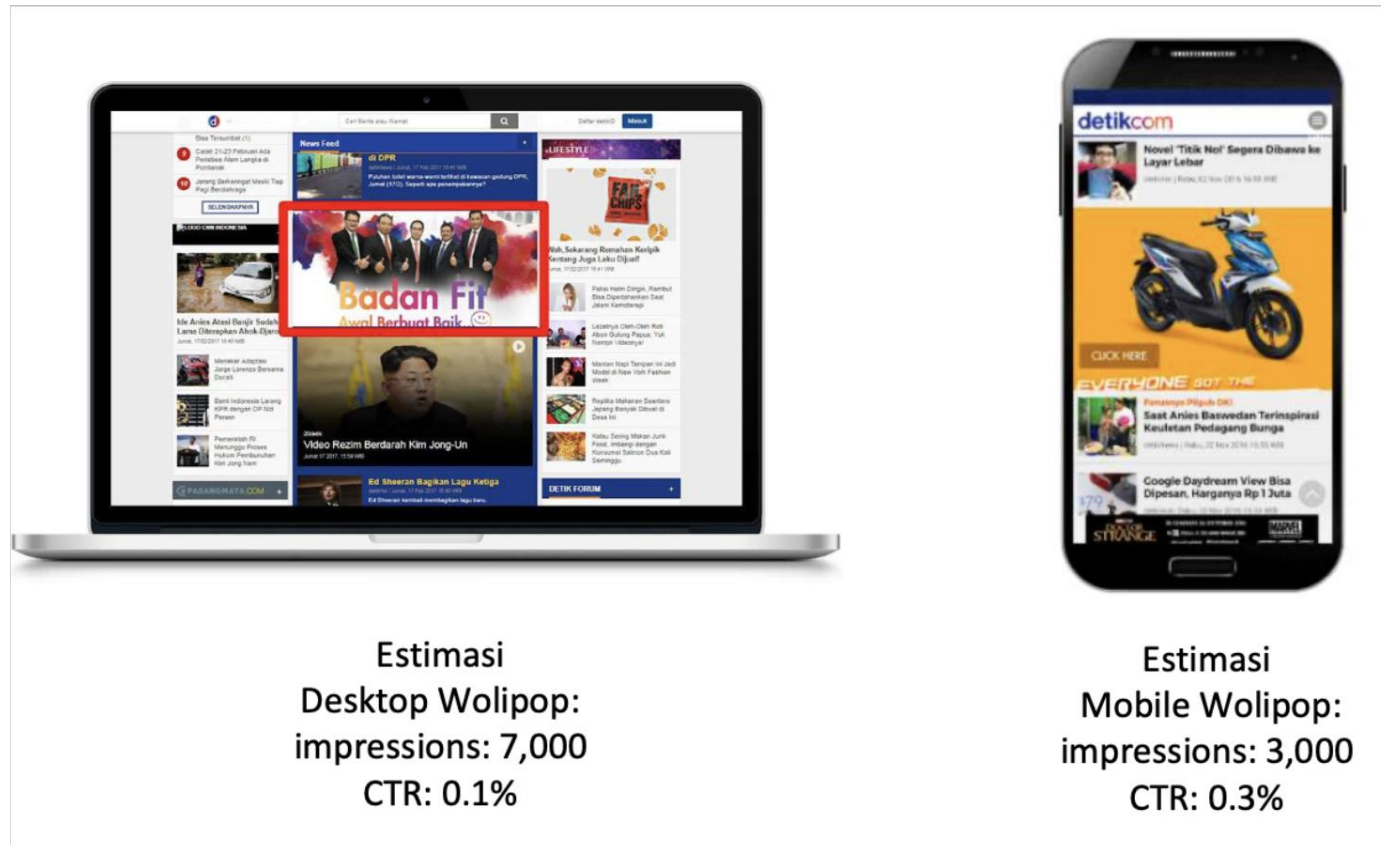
Cari Berita atau Alamat

Daftar detikID

Masuk

Bisa Terumbai (1)

9 Catat! 21-23 Februari Ada Peristiwa Alam Langka di Pontianak

10 Jarang Berkeringat Meski Tiap Pagi Berolahraga

SELENGKAPNYA

News Feed

di DPR

Puluhan balet warna-warni terlihat di kawasan gedung DPR, Jumat (17/2). Seperti apa penampakannya?

Badan Fit

Awal Berbuat Baik

LIFESTYLE

FAN CHIPS

Wah,Sekarang Rumahan Keripik Kentang Juga Laku Dijual!

Ide Anies Atasi Banjir Sudah Lama Diterapkan Ahok-Djarot

Video Rezim Berdarah Kim Jong-Un

Ed Sheeran Bagikan Lagu Ketiga

PASANGMATA.COM

DETIK FORUM

detikcom

Novel 'Titik Nol' Segera Dibawa ke Layar Lebar

CLICK HERE

EVERYONE GOT THE

Saat Anies Baswedan Terinspirasi Keuletan Pedagang Bunga

Google Daydream View Bisa Dipesan, Harganya Rp 1 Juta

DOCTOR STRANGE

MARVEL

Estimasi
Desktop Wolipop:
impressions: 7,000
CTR: 0.1%

Estimasi
Mobile Wolipop:
impressions: 3,000
CTR: 0.3%